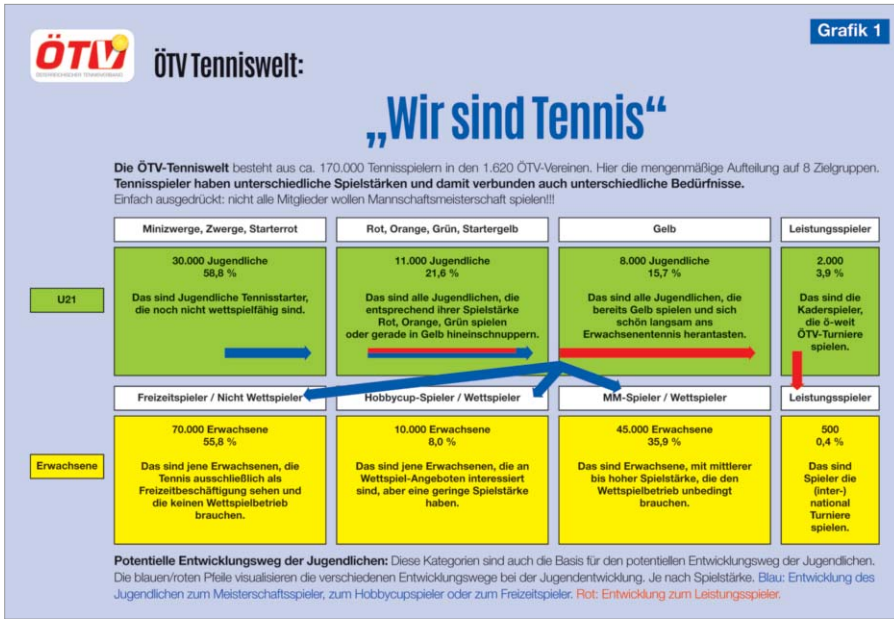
Grafik 1

ÖTV
ÖSTERREICHISCHER TENNISVERBAND

ÖTV Tenniswelt:

„Wir sind Tennis“

Die ÖTV-Tenniswelt besteht aus ca. 170.000 Tennisspielern in den 1.620 ÖTV-Vereinen. Hier die mengenmäßige Aufteilung auf 8 Zielgruppen.
Tennisspieler haben unterschiedliche Spielstärken und damit verbunden auch unterschiedliche Bedürfnisse.
Einfach ausgedrückt: nicht alle Mitglieder wollen Mannschaftsmeisterschaft spielen!!!

| | Minizwerge, Zwerge, Starterrot | Rot, Orange, Grün, Startergelb | Gelb | Leistungsspieler |
|---|---|---|---|---|
| U21 | 30.000 Jugendliche 58,8 % Das sind Jugendliche Tennisstarter, die noch nicht wettspielfähig sind. | 11.000 Jugendliche 21,6 % Das sind alle Jugendlichen, die entsprechend ihrer Spielstärke Rot, Orange, Grün spielen oder gerade in Gelb hineinschnuppern. | 8.000 Jugendliche 15,7 % Das sind alle Jugendlichen, die bereits Gelb spielen und sich schön langsam ans Erwachsenentennis herantasten. | 2.000 3,9 % Das sind die Kaderspieler, die ö-weit ÖTV-Turniere spielen. |
| | Freizeitspieler / Nicht Wettspieler | Hobbycup-Spieler / Wettspieler | MM-Spieler / Wettspieler | Leistungsspieler |
| Erwachsene | 70.000 Erwachsene 55,8 % Das sind jene Erwachsenen, die Tennis ausschließlich als Freizeitbeschäftigung sehen und die keinen Wettspielbetrieb brauchen. | 10.000 Erwachsene 8,0 % Das sind jene Erwachsenen, die an Wettspiel-Angeboten interessiert sind, aber eine geringe Spielstärke haben. | 45.000 Erwachsene 35,9 % Das sind Erwachsene, mit mittlerer bis hoher Spielstärke, die den Wettspielbetrieb unbedingt brauchen. | 500 0,4 % Das sind Spieler die (inter-) national Turniere spielen. |

Potentielle Entwicklungsweg der Jugendlichen: Diese Kategorien sind auch die Basis für den potentiellen Entwicklungsweg der Jugendlichen. Die blauen/roten Pfeile visualisieren die verschiedenen Entwicklungswege bei der Jugendentwicklung. Je nach Spielstärke. Blau: Entwicklung des Jugendlichen zum Meisterschaftsspieler, zum Hobbycupspieler oder zum Freizeitspieler. Rot: Entwicklung zum Leistungsspieler.